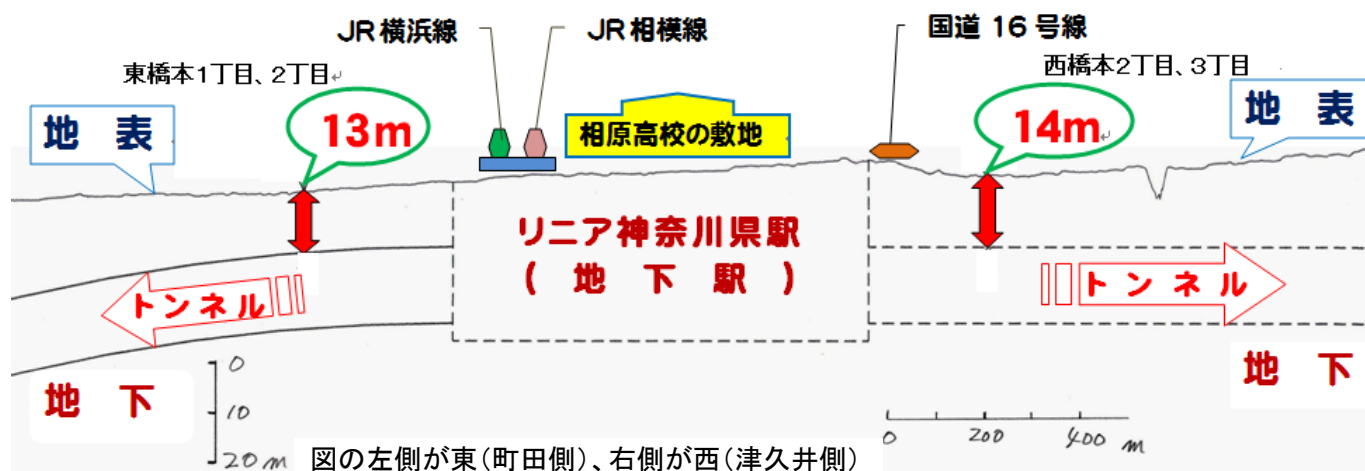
JR横浜線
JR相模線
国道 16 号線
東橋本1丁目、2丁目
西橋本2丁目、3丁目
地 表
13m
相原高校の敷地
14m
地 表
リニア神奈川県駅
( 地 下 駅 )
トンネル
トンネル
地 下
地 下
0
10
20m
0
200
400m
図の左側が東(町田側)、右側が西(津久井側)